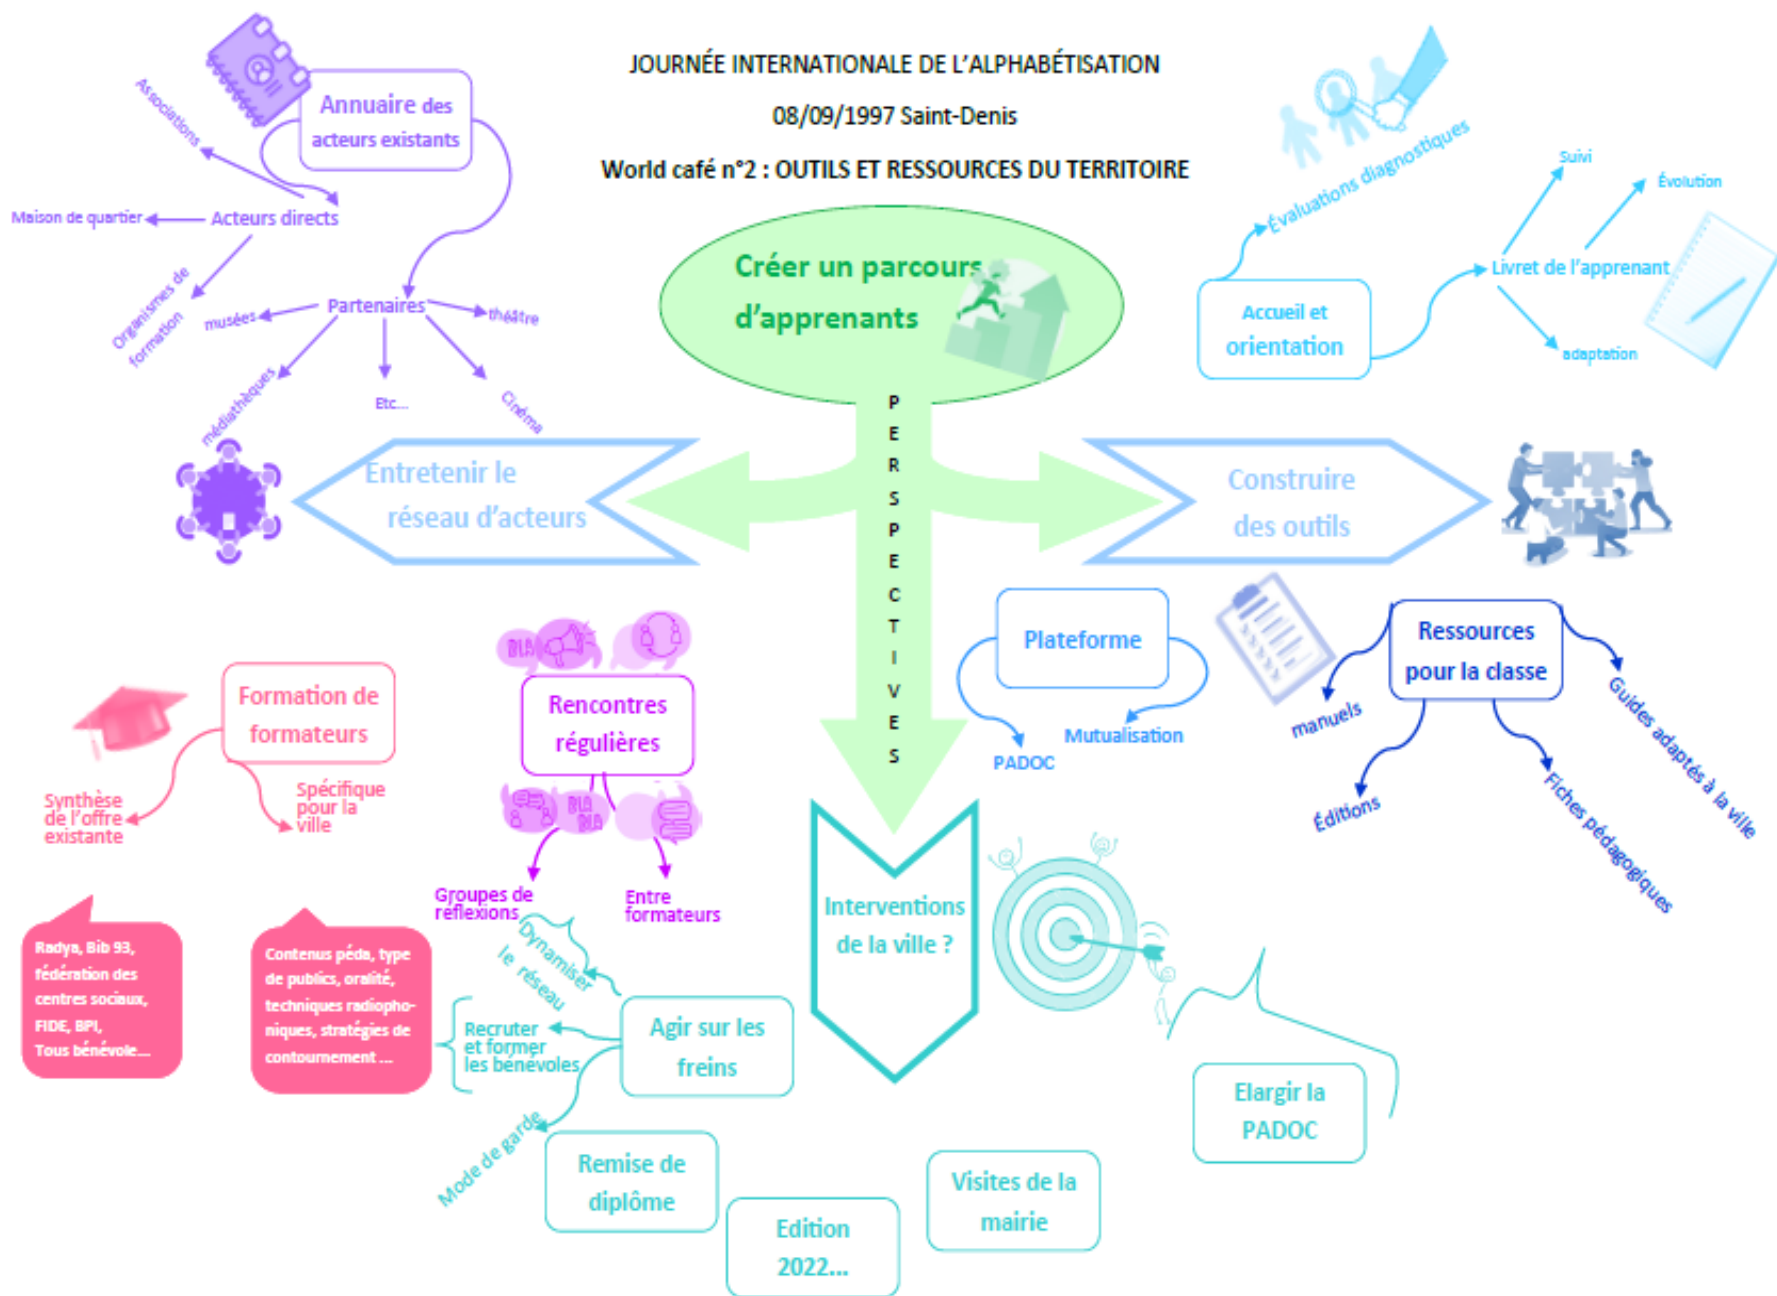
JOURNÉE INTERNATIONALE DE L'ALPHABÉTISATION

08/09/1997 Saint-Denis

World café n°2 : OUTILS ET RESSOURCES DU TERRITOIRE

Annuaire des acteurs existants

Associations

Maison de quartier

Acteurs directs

Organismes de formation

musées

Partenaires

théâtre

médiathèques

Etc...

Cinéma

Créer un parcours d'apprenants

PERSPECTIVES

Entretenir le réseau d'acteurs

Construire des outils

Évaluations diagnostiques

Suivi

Évolution

Livret de l'apprenant

Accueil et orientation

adaptation

Plateforme

PADOC

Mutualisation

Ressources pour la classe

manuels

Éditions

Fiches pédagogiques

Guides adaptés à la ville

Formation de formateurs

Synthèse de l'offre existante

Spécifique pour la ville

Rencontres régulières

Groupes de reflexions

Entre formateurs

Radya, Bib 93, fédération des centres sociaux, FIDE, BPI, Tous bénévole...

Contenus péda, type de publics, oralité, techniques radiophoniques, stratégies de contournement ...

Dynamiser le réseau

Recruter et former les bénévoles

Agir sur les freins

Mode de garde

Interventions de la ville ?

Remise de diplôme

Edition 2022...

Visites de la mairie

Elargir la PADOC